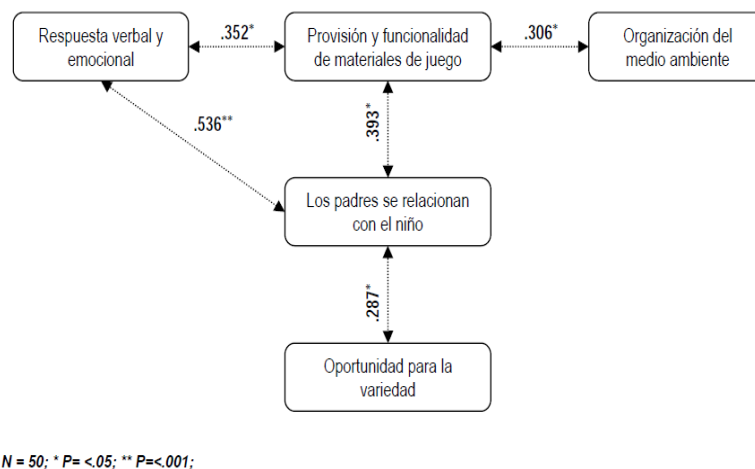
Respuesta verbal y emocional

.352*

Provisión y funcionalidad de materiales de juego

.306*

Organización del medio ambiente

.536**

.393*

Los padres se relacionan con el niño

.287*

Oportunidad para la variedad

N = 50; * P= <.05; ** P=<.001;